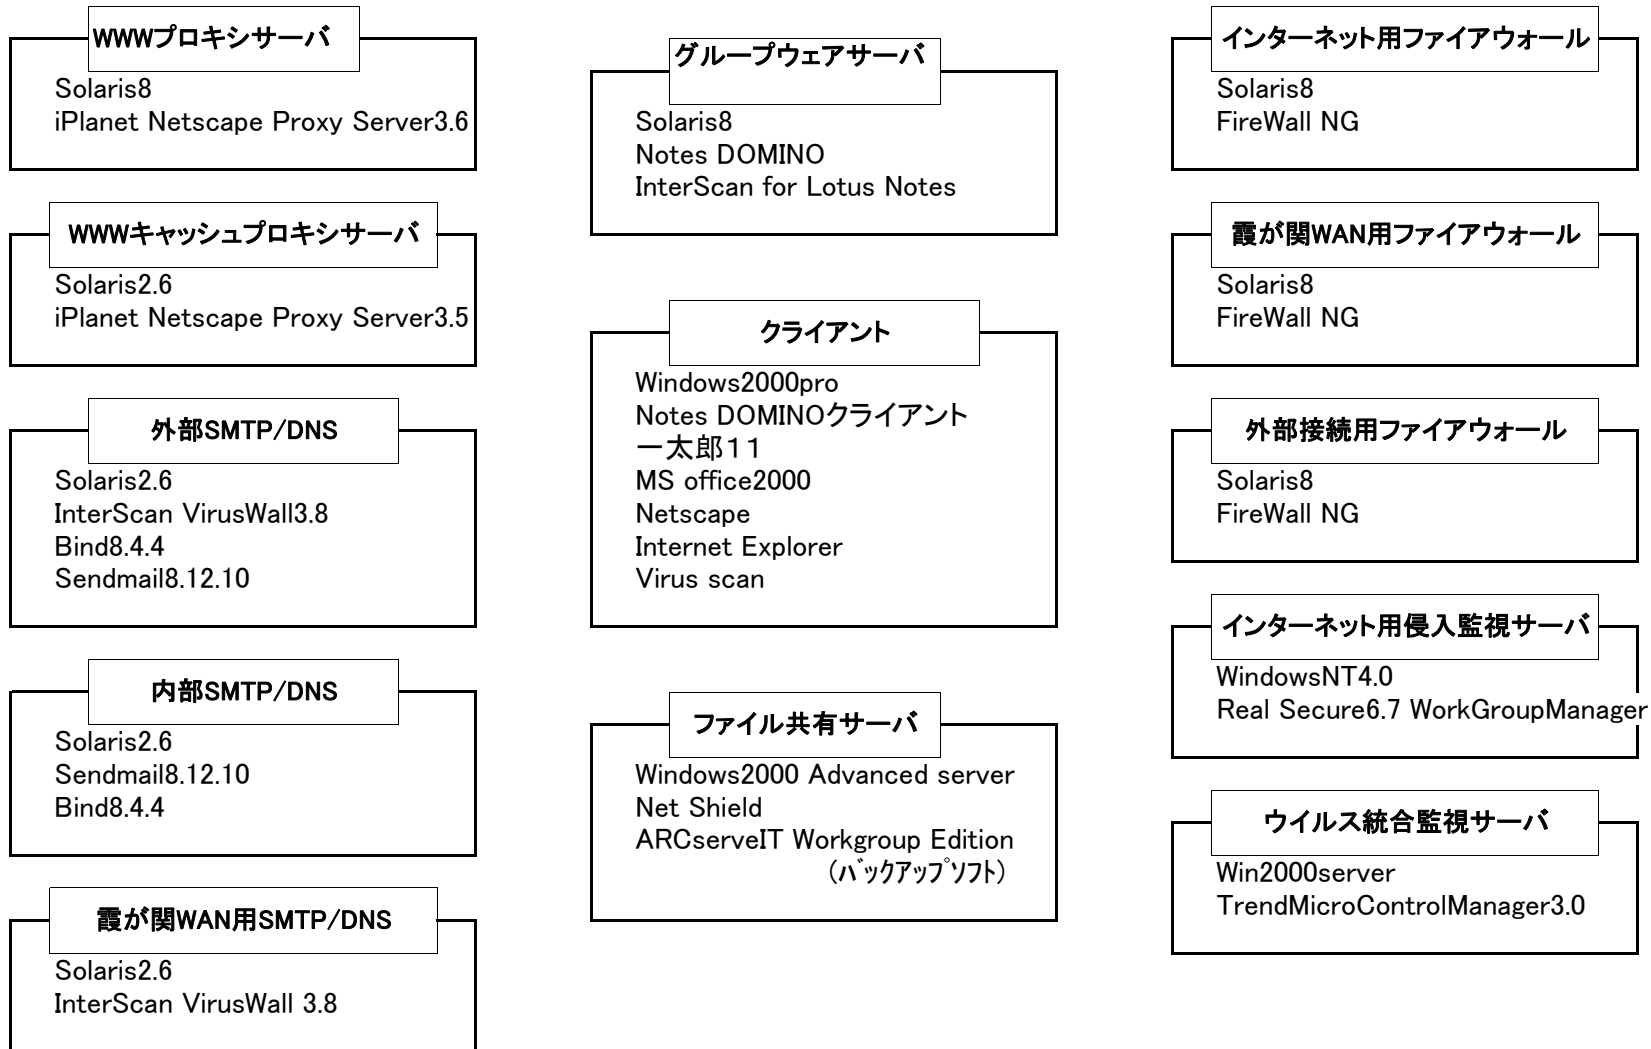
WWWプロキシサーバ
Solaris8
iPlanet Netscape Proxy Server3.6

WWWキャッシュプロキシサーバ
Solaris2.6
iPlanet Netscape Proxy Server3.5

外部SMTP/DNS
Solaris2.6
InterScan VirusWall3.8
Bind8.4.4
Sendmail8.12.10

内部SMTP/DNS
Solaris2.6
Sendmail8.12.10
Bind8.4.4

霞が関WAN用SMTP/DNS
Solaris2.6
InterScan VirusWall 3.8

グループウェアサーバ
Solaris8
Notes DOMINO
InterScan for Lotus Notes

クライアント
Windows2000pro
Notes DOMINOクライアント
一太郎11
MS office2000
Netscape
Internet Explorer
Virus scan

ファイル共有サーバ
Windows2000 Advanced server
Net Shield
ARCserveIT Workgroup Edition
(バックアップソフト)

インターネット用ファイアウォール
Solaris8
FireWall NG

霞が関WAN用ファイアウォール
Solaris8
FireWall NG

外部接続用ファイアウォール
Solaris8
FireWall NG

インターネット用侵入監視サーバ
WindowsNT4.0
Real Secure6.7 WorkGroupManager

ウイルス統合監視サーバ
Win2000server
TrendMicroControlManager3.0